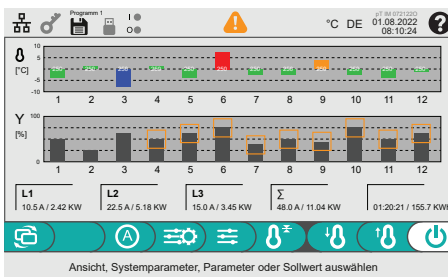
Programm 1

°C DE 01.08.2022 08:10:24

pT IM 0721220

[°C]

10
5
0
-5
-10

25
25
25
25
25
25
25
25
25
25
25
25

1 2 3 4 5 6 7 8 9 10 11 12

Y
[%]

100
50
0

1 2 3 4 5 6 7 8 9 10 11 12

L1
10.5 A / 2.42 KW

L2
22.5 A / 5.18 KW

L3
15.0 A / 3.45 KW

Σ
48.0 A / 11.04 KW

01:20:21 / 155.7 KW

A

Ansicht, Systemparameter, Parameter oder Sollwert auswählen